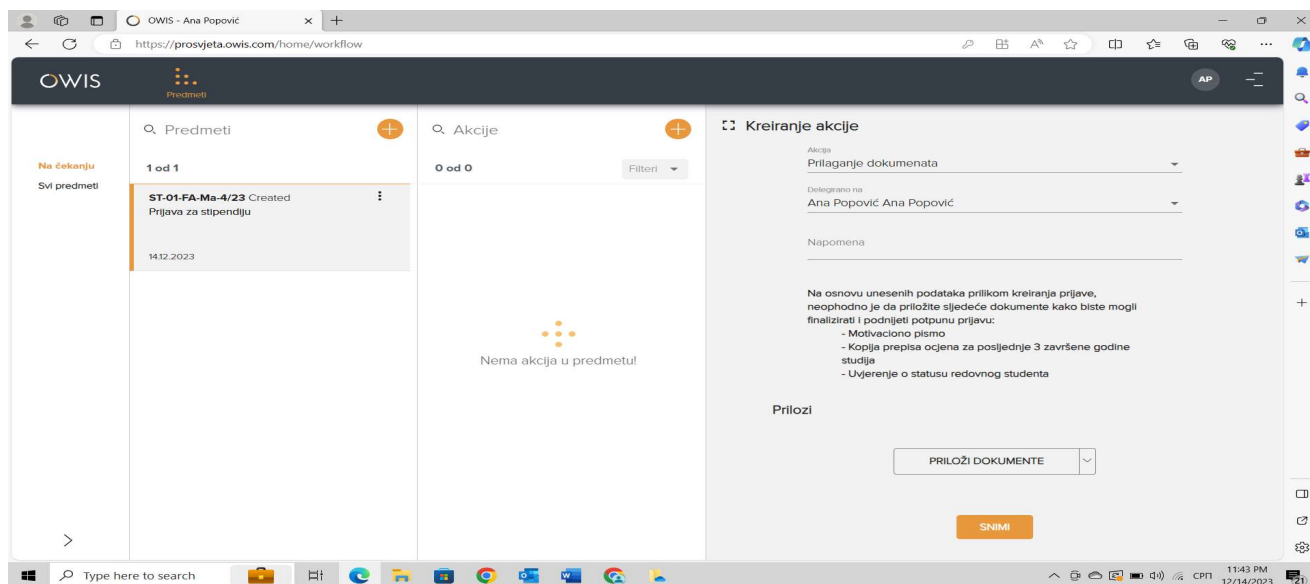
OWIS - Ana Popović

https://prosvjeta.owis.com/home/workflow

OWIS

Predmeti

AP

Na čekanju

Svi predmeti

Predmeti

1 od 1

ST-01-FA-Ma-4/23 Created
Prijava za stipendiju

14.12.2023

Akcije

0 od 0

Filteri

Nema akcija u predmetu!

Kreiranje akcije

Akcija
Prilaganje dokumenata

Delegirano na
Ana Popović Ana Popović

Napomena

Na osnovu unesenih podataka prilikom kreiranja prijave, neophodno je da priložite sljedeće dokumente kako biste mogli finalizirati i podnijeti potpunu prijavu:
- Motivaciono pismo
- Kopija prepisa ocjena za posljednje 3 završene godine studija
- Uvjerenje o statusu redovnog studenta

Prilozi

PRILOŽI DOKUMENTE

SNIMI

Type here to search

CPП 11:43 PM 12/14/2023